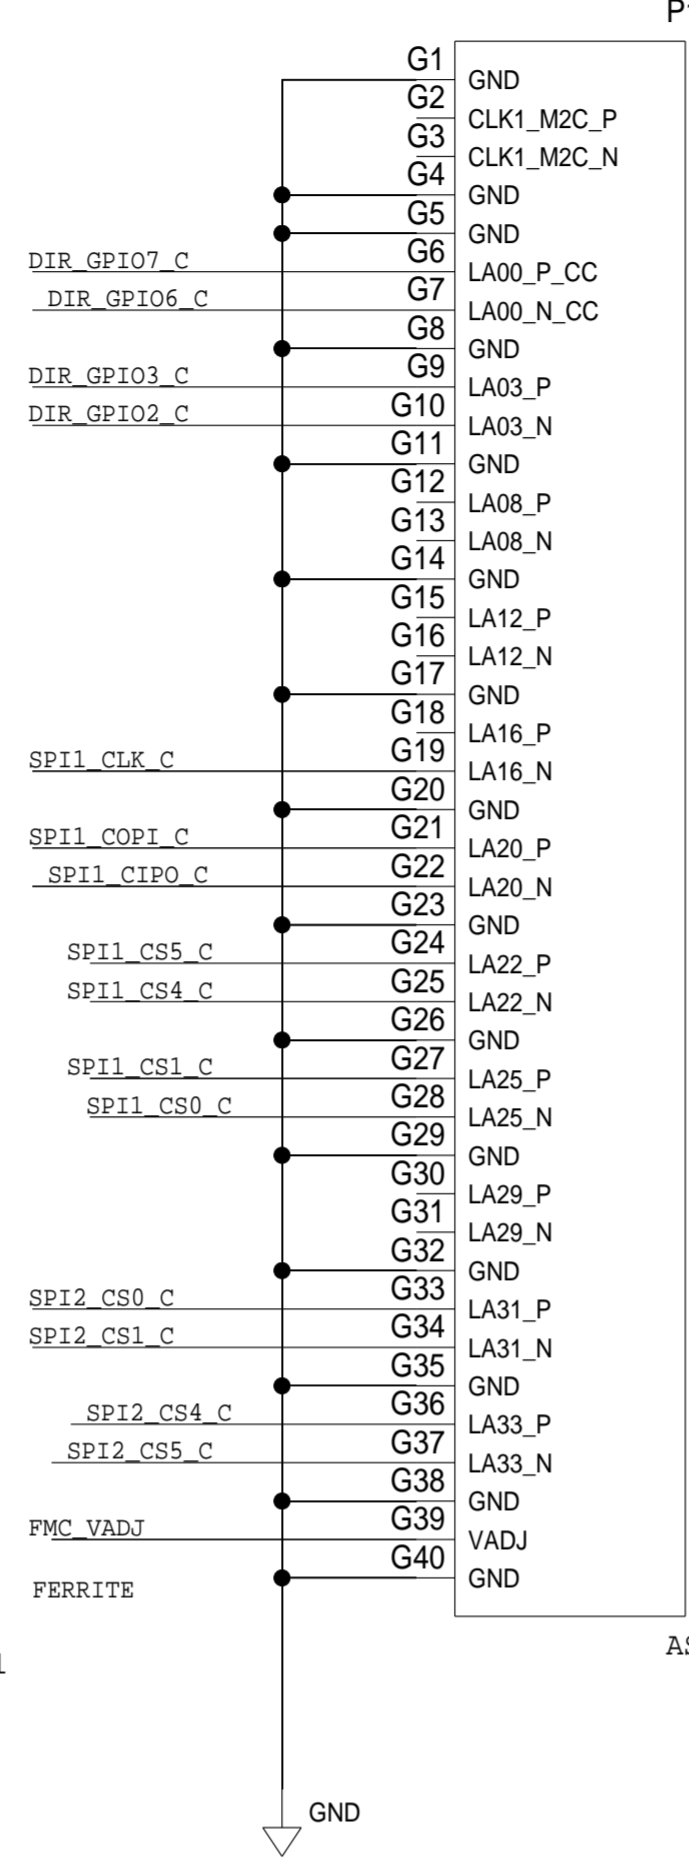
P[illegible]

G1 GND
G2 CLK1_M2C_P
G3 CLK1_M2C_N
G4 GND
G5 GND
DIR_GPIO7_C G6 LA00_P_CC
DIR_GPIO6_C G7 LA00_N_CC
G8 GND
DIR_GPIO3_C G9 LA03_P
DIR_GPIO2_C G10 LA03_N
G11 GND
G12 LA08_P
G13 LA08_N
G14 GND
G15 LA12_P
G16 LA12_N
G17 GND
G18 LA16_P
SPI1_CLK_C G19 LA16_N
G20 GND
SPI1_COPI_C G21 LA20_P
SPI1_CIPO_C G22 LA20_N
G23 GND
SPI1_CS5_C G24 LA22_P
SPI1_CS4_C G25 LA22_N
G26 GND
SPI1_CS1_C G27 LA25_P
SPI1_CS0_C G28 LA25_N
G29 GND
G30 LA29_P
G31 LA29_N
G32 GND
SPI2_CS0_C G33 LA31_P
SPI2_CS1_C G34 LA31_N
G35 GND
SPI2_CS4_C G36 LA33_P
SPI2_CS5_C G37 LA33_N
G38 GND
FMC_VADJ G39 VADJ
G40 GND
FERRITE

A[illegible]

GND